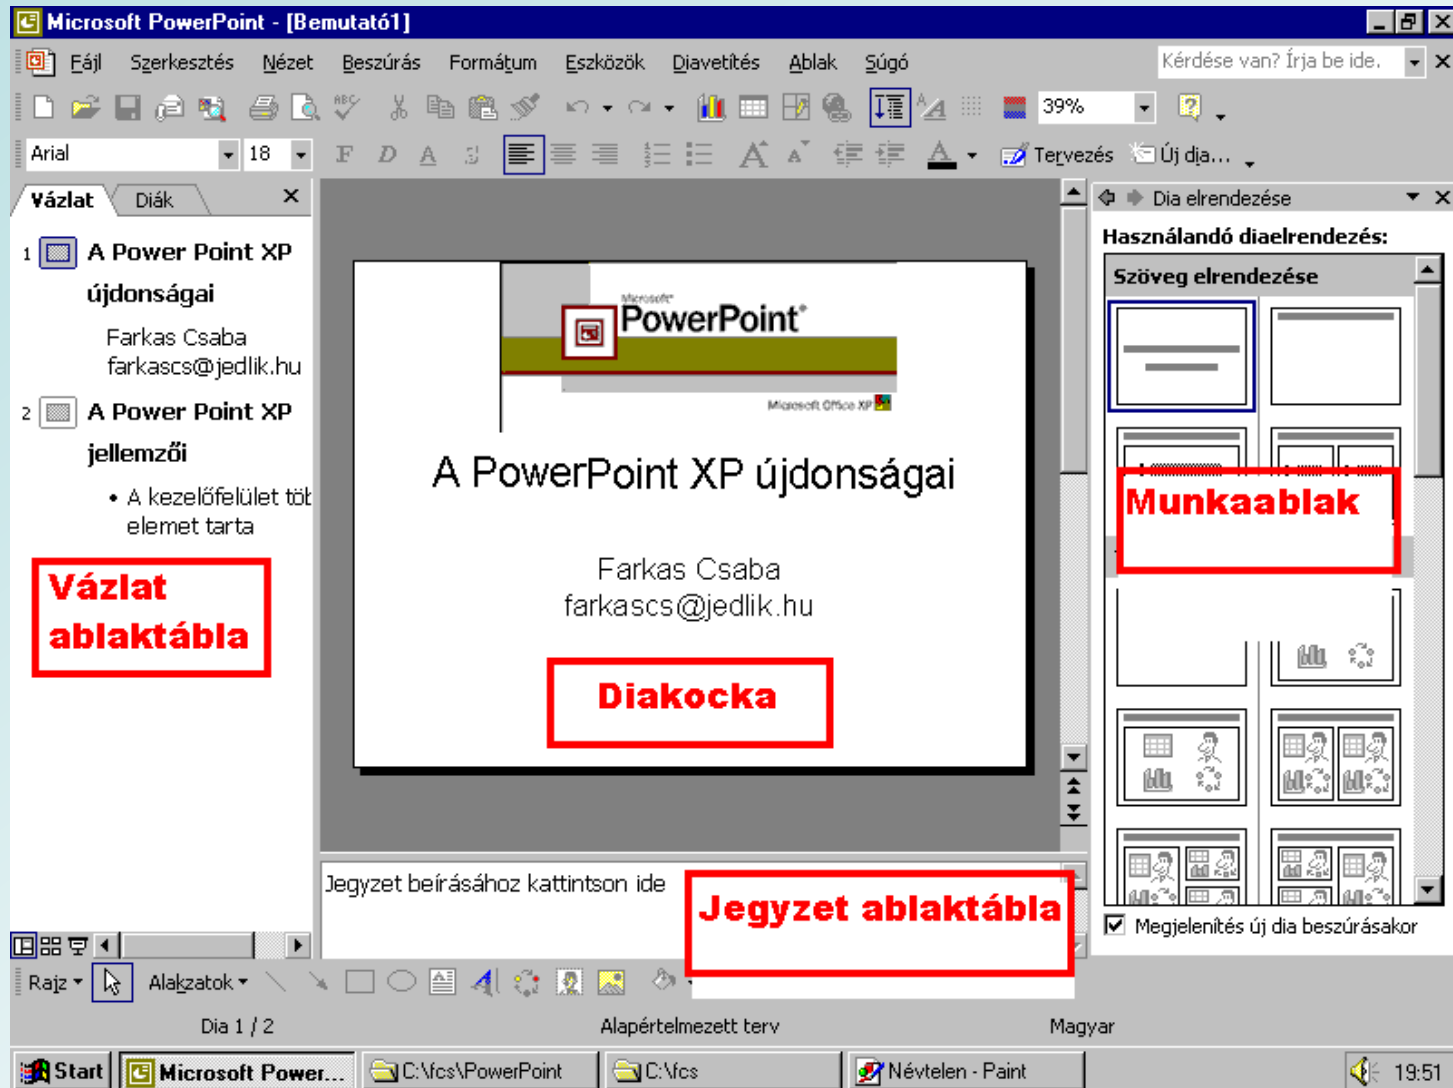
Microsoft PowerPoint - [Bemutató1]

Fájl Szerkesztés Nézet Beszúrás Formátum Eszközök Diavetítés Ablak Súgó

Kérdése van? Írja be ide.

39%

Arial 18

F D A

Tervezés Új dia...

Vázlat Diák

1 A Power Point XP újdonságai

Farkas Csaba
farkascs@jedlik.hu

2 A Power Point XP jellemzői

• A kezelőfelület töb elemet tarta

Vázlat ablaktábla

Microsoft PowerPoint

Microsoft Office XP

A PowerPoint XP újdonságai

Farkas Csaba
farkascs@jedlik.hu

Diakocka

Dia elrendezése

Használandó diaelrendezés:

Szöveg elrendezése

Munkaablak

Jegyzet beírásához kattintson ide

Jegyzet ablaktábla

Megjelenítés új dia beszúrásakor

Rajz Alakzatok

Dia 1 / 2 Alapértelmezett terv Magyar

Start Microsoft Power... C:\fcs\PowerPoint C:\fcs Névtelen - Paint 19:51